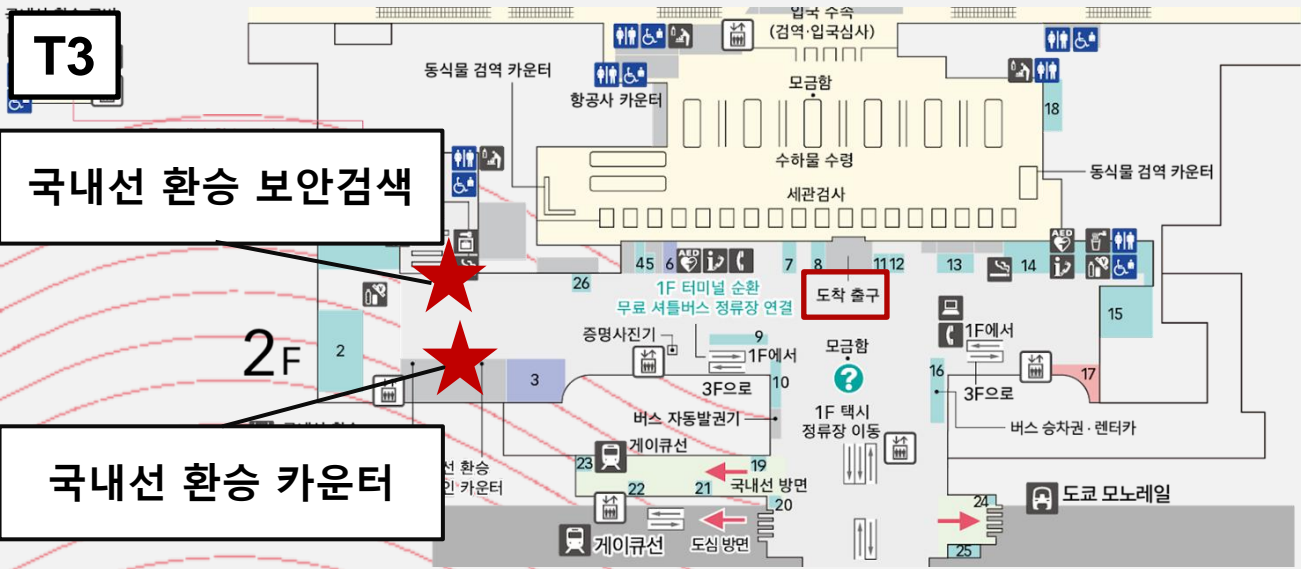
T3

입국 수속
(검역·입국심사)

동식물 검역 카운터

항공사 카운터

모금함

수하물 수령

세관검사

동식물 검역 카운터

18

국내선 환승 보안검색

45 6 7 8 11 12 13 14

26

1F 터미널 순환 무료 셔틀버스 정류장 연결

도착 출구

15

2F

2

증명사진기

9

1F에서

모금함

1F에서

3

3F으로

10

16

3F으로

17

버스 자동발권기

1F 택시 정류장 이동

버스 승차권 · 렌터카

국내선 환승 카운터

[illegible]선 환승
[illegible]인 카운터

게이큐선

23

19

국내선 방면

21

22

20

24

도쿄 모노레일

게이큐선

도심 방면

25